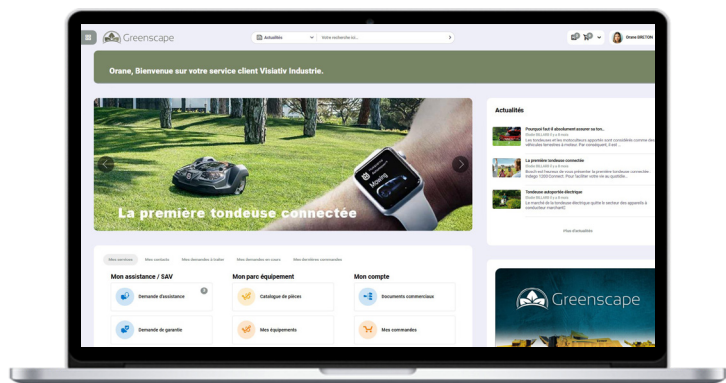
Greenscape

Actualités

Votre recherche ici...

Orane BRETON

Orane, Bienvenue sur votre service client Visiativ Industrie.

Mowing

La première tondeuse connectée

Actualités

Pourquoi faut-il absolument assurer sa ton...

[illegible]

La première tondeuse connectée

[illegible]

Tondeuse autoportée électrique

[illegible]

Plus d'actualités

Mes services | Mes contrats | Mes demandes à traiter | Mes demandes en cours | Mes dernières commandes

Mon assistance / SAV

Demande d'assistance

Demande de garantie

Mon parc équipement

Catalogue de pièces

Mes équipements

Mon compte

Documents commerciaux

Mes commandes

Greenscape